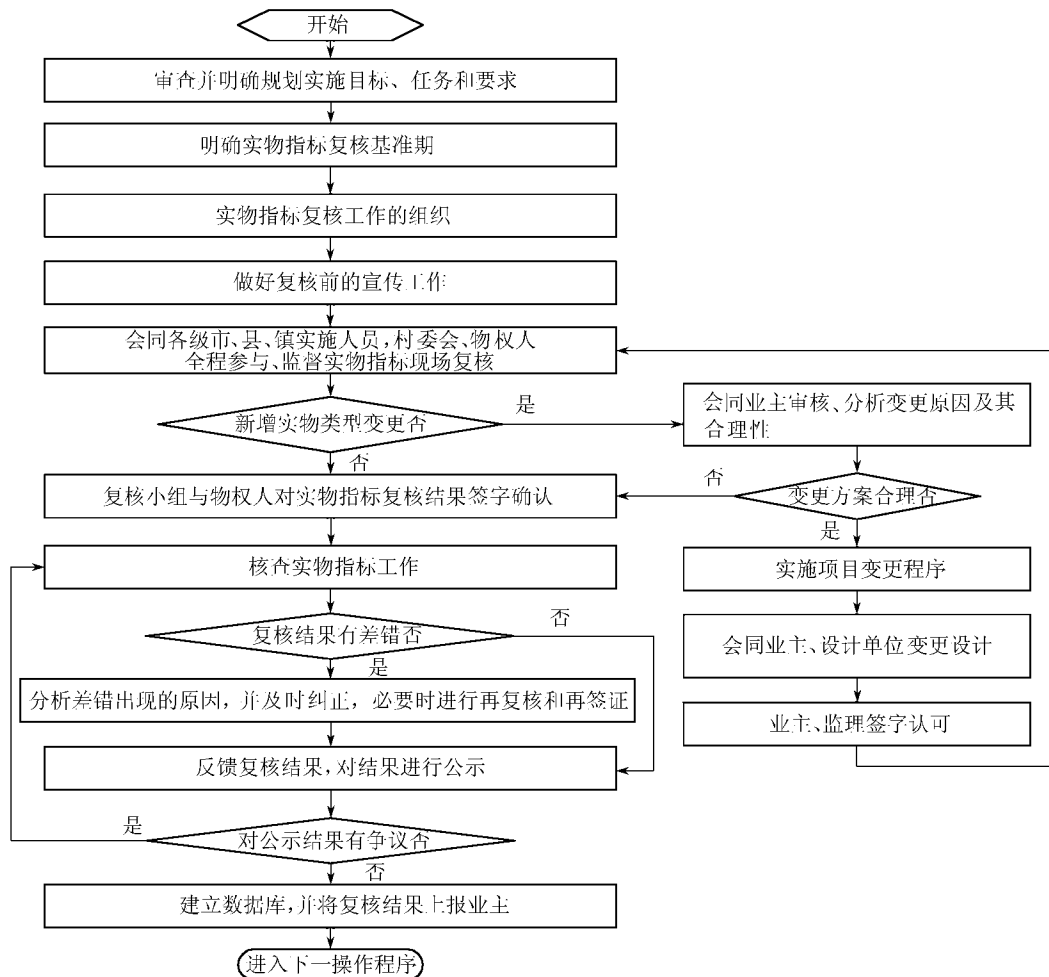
开始

审查并明确规划实施目标、任务和要求

明确实物指标复核基准期

实物指标复核工作的组织

做好复核前的宣传工作

会同各级市、县、镇实施人员，村委会、物权人全程参与、监督实物指标现场复核

新增实物类型变更否

是

会同业主审核、分析变更原因及其合理性

否

复核小组与物权人对实物指标复核结果签字确认

否

变更方案合理否

是

实施项目变更程序

核查实物指标工作

否

复核结果有差错否

是

会同业主、设计单位变更设计

分析差错出现的原因，并及时纠正，必要时进行再复核和再签证

业主、监理签字认可

反馈复核结果，对结果进行公示

是

对公示结果有争议否

否

建立数据库，并将复核结果上报业主

进入下一操作程序